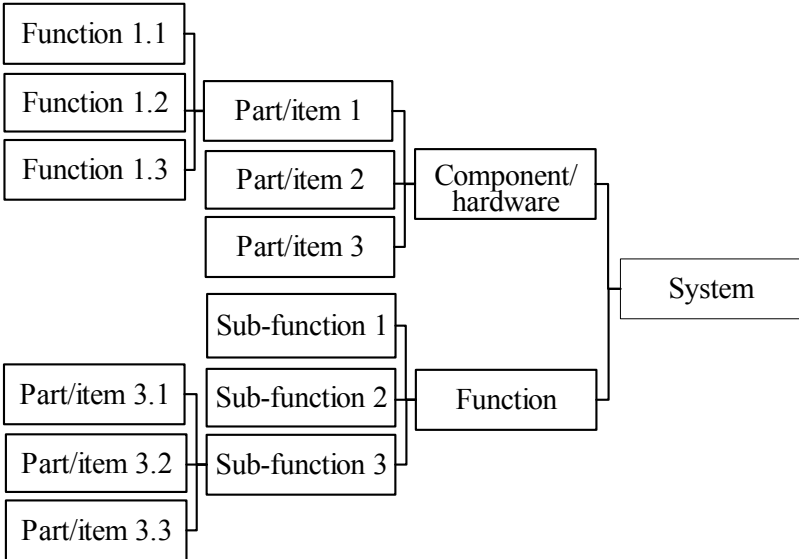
Function 1.1

Function 1.2

Function 1.3

Part/item 1

Part/item 2

Part/item 3

Component/ hardware

System

Sub-function 1

Sub-function 2

Sub-function 3

Function

Part/item 3.1

Part/item 3.2

Part/item 3.3